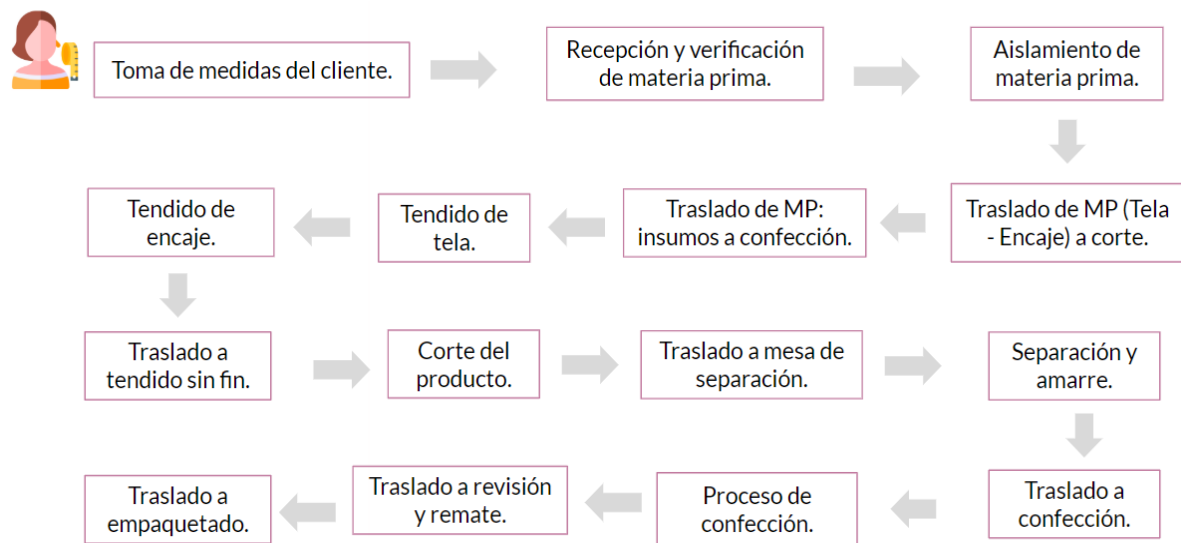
Toma de medidas del cliente.

Recepción y verificación de materia prima.

Aislamiento de materia prima.

Traslado de MP (Tela - Encaje) a corte.

Traslado de MP: insumos a confección.

Tendido de tela.

Tendido de encaje.

Traslado a tendido sin fin.

Corte del producto.

Traslado a mesa de separación.

Separación y amarre.

Traslado a confección.

Proceso de confección.

Traslado a revisión y remate.

Traslado a empaquetado.